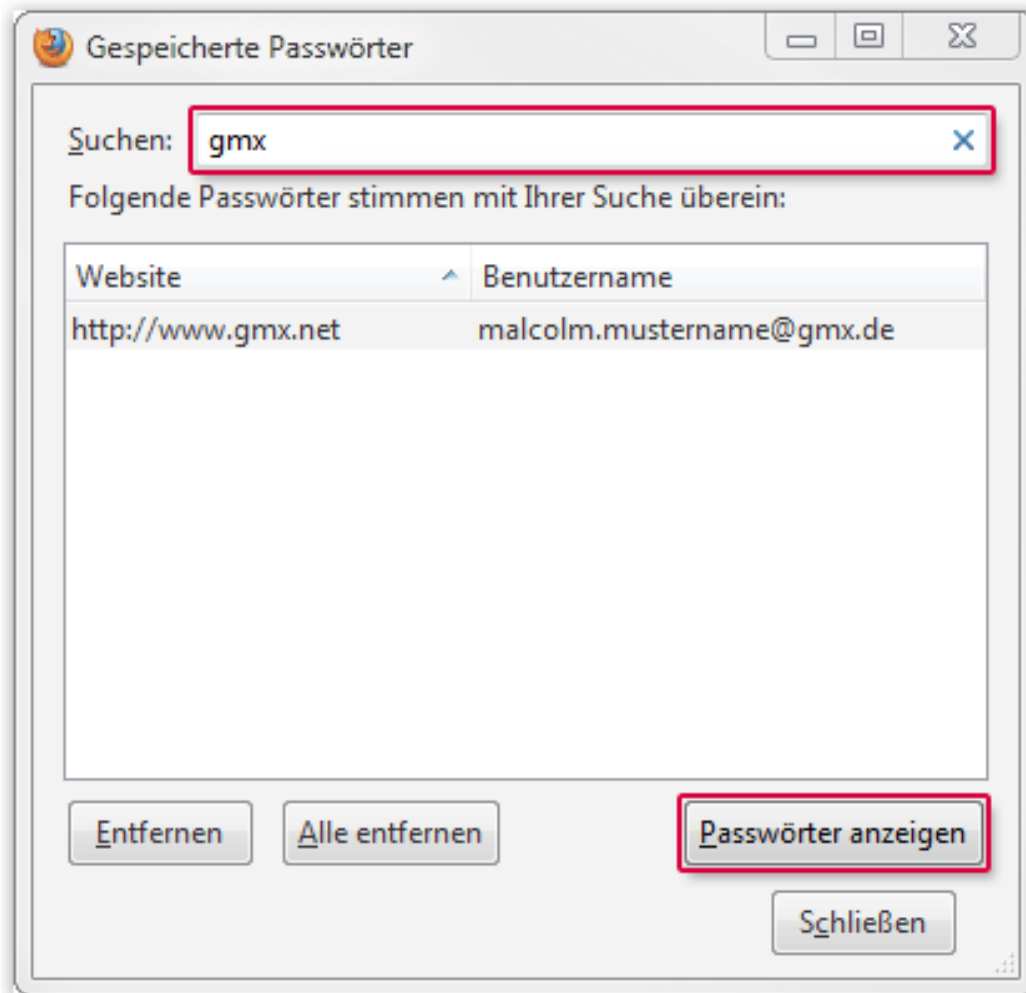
Gespeicherte Passwörter

Suchen: gmx

Folgende Passwörter stimmen mit Ihrer Suche überein:

| Website | Benutzername |
|---|---|
| http://www.gmx.net | malcolm.mustername@gmx.de |

Entfernen

Alle entfernen

Passwörter anzeigen

Schließen